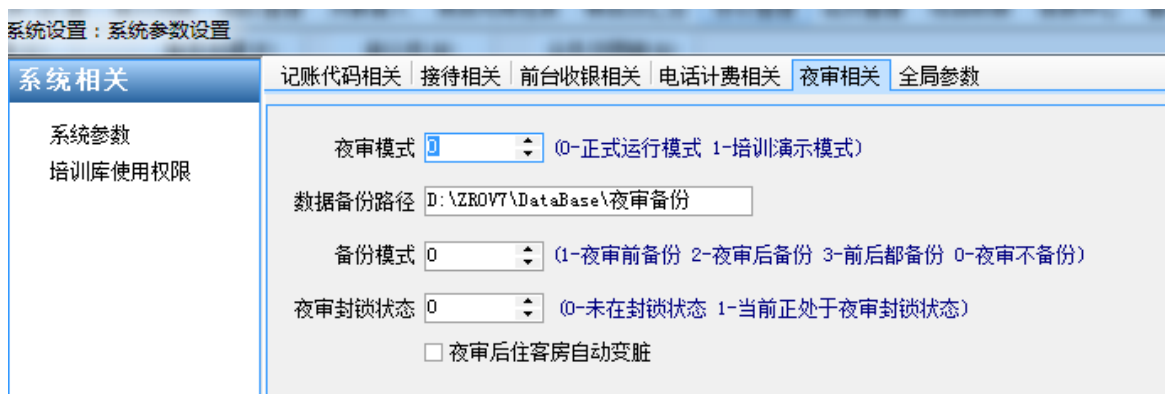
系统设置：系统参数设置

系统相关

系统参数
培训库使用权限

记账代码相关 | 接待相关 | 前台收银相关 | 电话计费相关 | 夜审相关 | 全局参数

夜审模式 0 (0-正式运行模式 1-培训演示模式)

数据备份路径 D:\ZROV7\DataBase\夜审备份

备份模式 0 (1-夜审前备份 2-夜审后备份 3-前后都备份 0-夜审不备份)

夜审封锁状态 0 (0-未在封锁状态 1-当前正处于夜审封锁状态)

夜审后住客房自动变脏